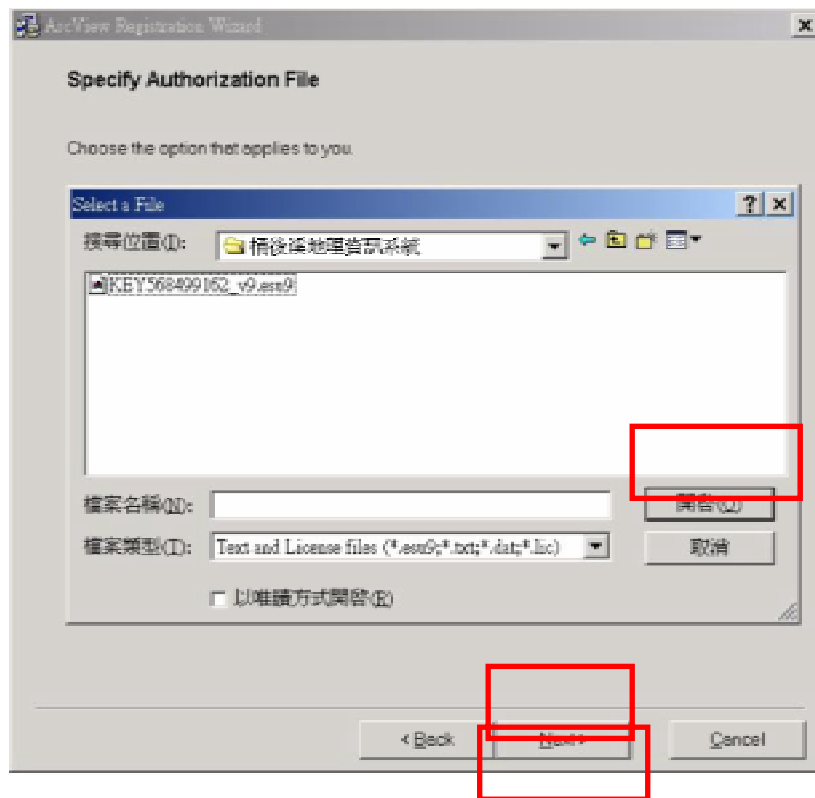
ArcView Registration Wizard

Specify Authorization File

Choose the option that applies to you.

Select a File

搜尋位置(I): 橋梁後續地理資訊系統

KEY568499162_v9.esu9

檔案名稱(N):

開啟(O)

檔案類型(T): Text and License files (*.esu9;*.txt;*.dat;*.lic)

取消

以唯讀方式開啟(R)

< Back

Next >

Cancel